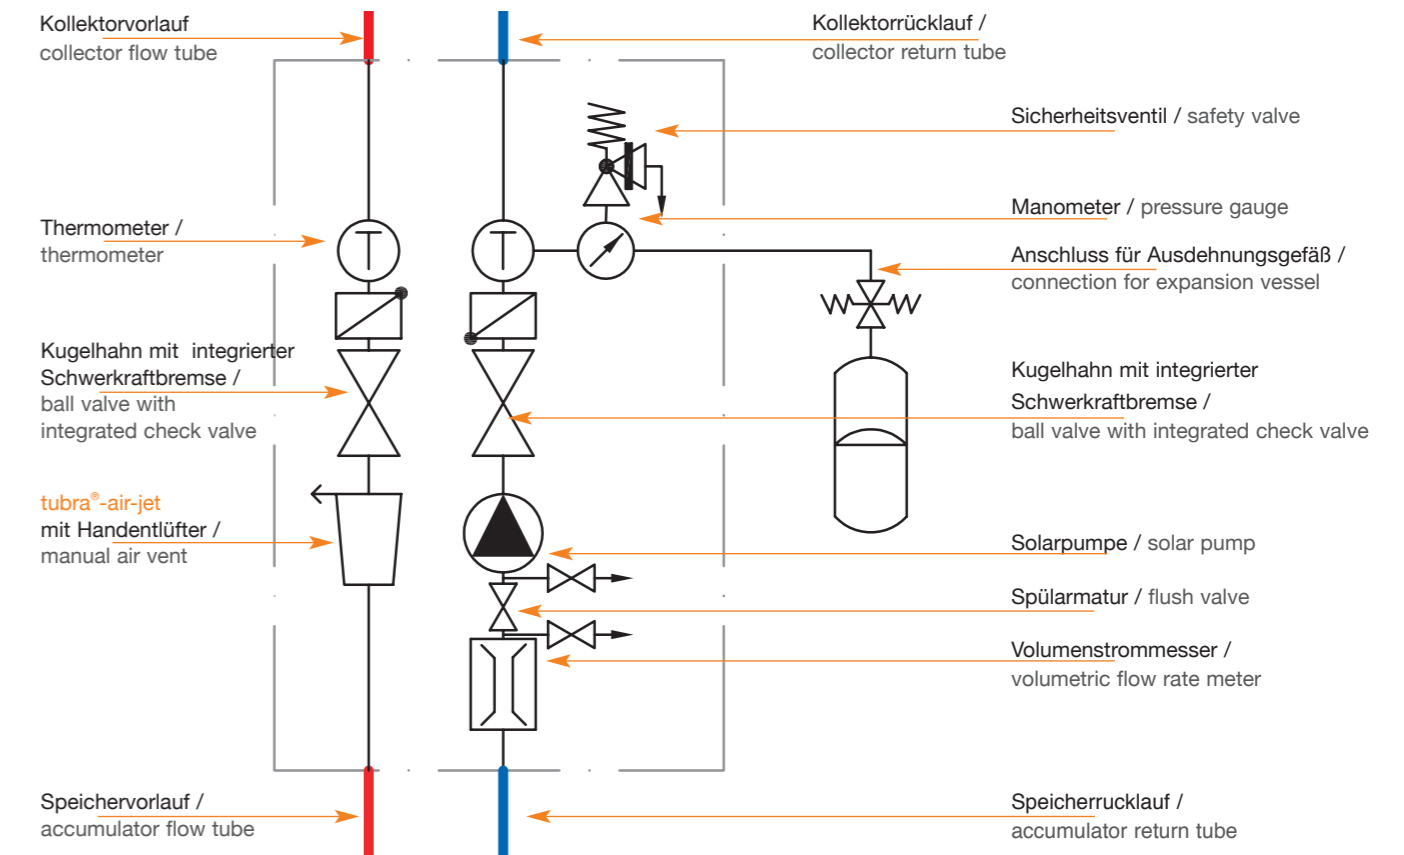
Kollektorvorlauf
collector flow tube

Kollektorrücklauf /
collector return tube

Sicherheitsventil / safety valve

Manometer / pressure gauge

Thermometer /
thermometer

Anschluss für Ausdehnungsgefäß /
connection for expansion vessel

Kugelhahn mit integrierter
Schwerkraftbremse /
ball valve with
integrated check valve

Kugelhahn mit integrierter
Schwerkraftbremse /
ball valve with integrated check valve

tubra®-air-jet
mit Handentlüfter /
manual air vent

Solarpumpe / solar pump

Spülarmatur / flush valve

Volumenstrommesser /
volumetric flow rate meter

Speichervorlauf /
accumulator flow tube

Speicherrucklauf /
accumulator return tube